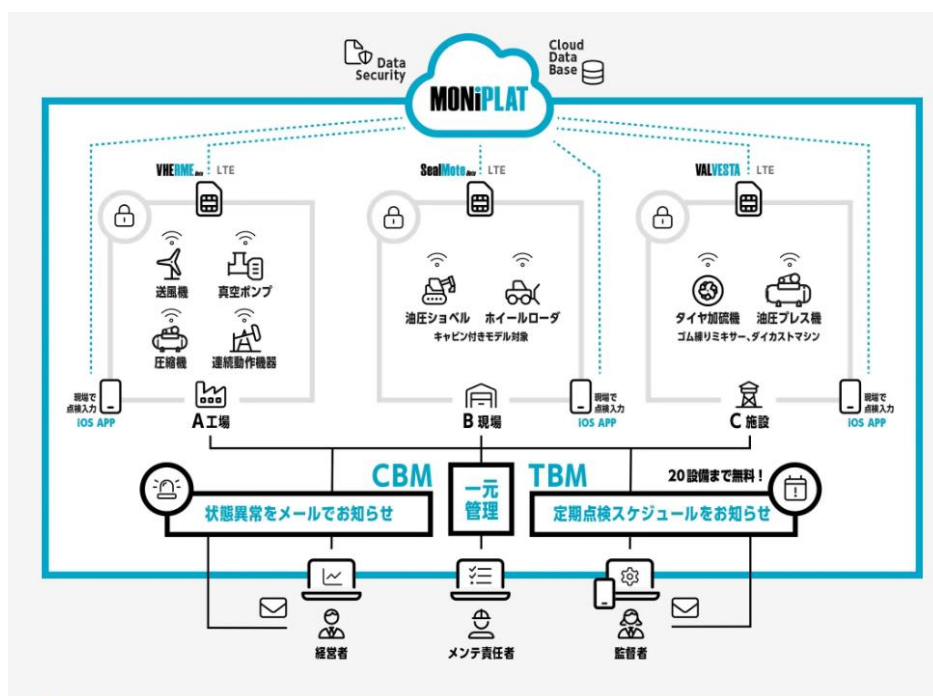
Data Security

MONiPLAT

Cloud Data Base

VHERME LTE

送風機
真空ポンプ
圧縮機
連続動作機器

現場で点検入力
iOS APP

A 工場

SealMote LTE

油圧ショベル
ホイールローダ
キャビン付きモデル対象

B 現場

現場で点検入力
iOS APP

VALVESTA LTE

タイヤ加硫機
油圧プレス機
ゴム練りミキサー、ダイカストマシン

C 施設

現場で点検入力
iOS APP

CBM
状態異常をメールでお知らせ

一元管理

TBM
20設備まで無料！
定期点検スケジュールをお知らせ

経営者
メンテ責任者
監督者